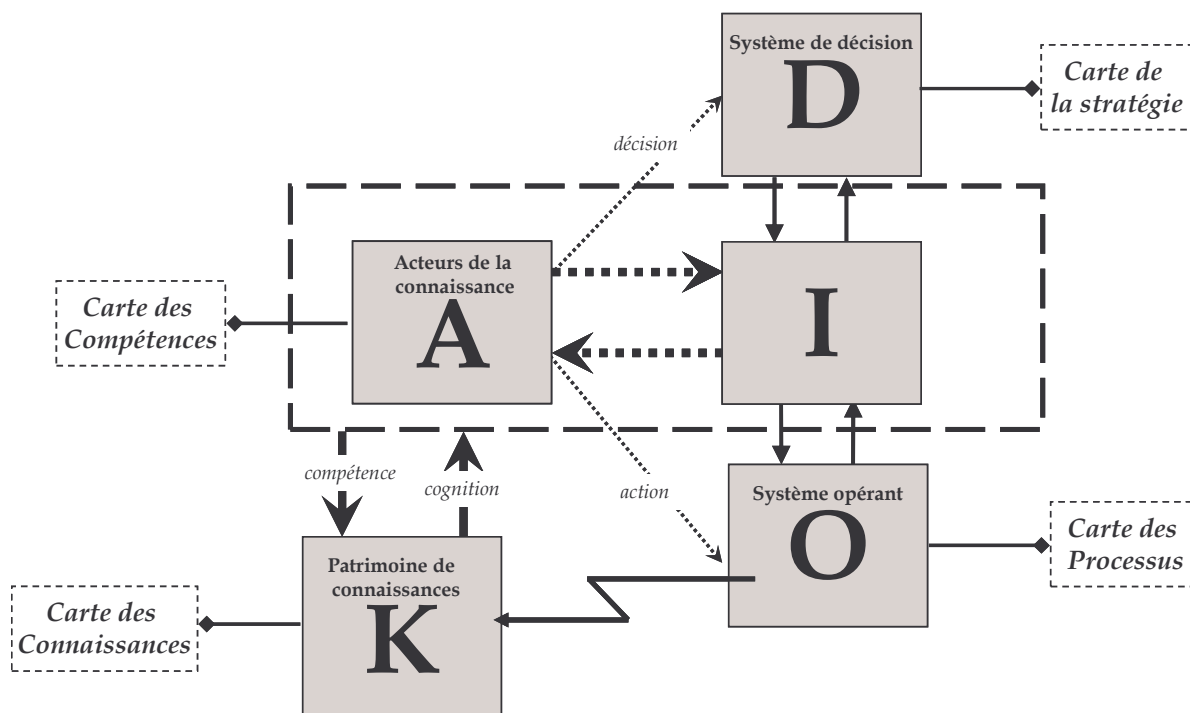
Système de décision
D

Carte de la stratégie

décision

Acteurs de la connaissance
A

I

Carte des Compétences

compétence

cognition

action

Système opérant
O

Carte des Processus

Patrimoine de connaissances
K

Carte des Connaissances